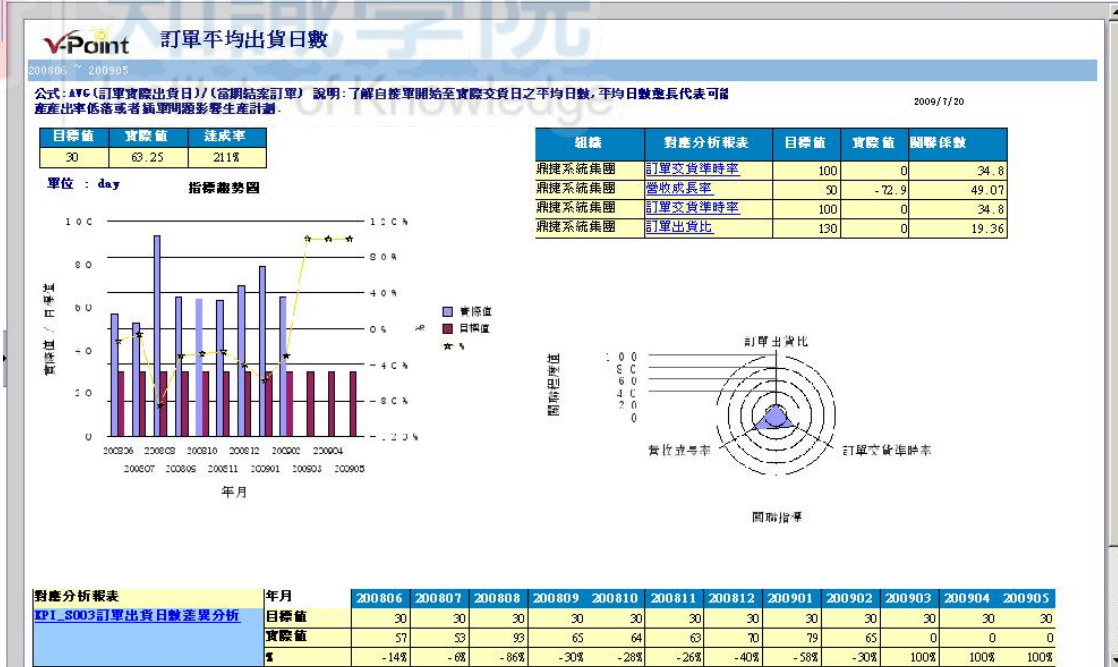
V-Point 訂單平均出貨日數

200806 ~ 200905

公式:AVG(訂單實際出貨日)/(當期結案訂單) 說明:了解自接單開始至實際交貨日之平均日數,平均日數愈長代表可能產產出率低落或者插單問題影響生產計劃.

2009/7/20

| 目標值 | 實際值 | 達成率 |
|---|---|---|
| 30 | 63.25 | 211% |

單位 : day

指標趨勢圖

100 80 60 40 20 0

120% 80% 40% 0% -40% -80% -120%

實際值 / 目標值

實際值
目標值
%

200806 200807 200808 200809 200810 200811 200812 200901 200902 200903 200904 200905

年月

| 組織 | 對應分析報表 | 目標值 | 實際值 | 關聯係數 |
|---|---|---|---|---|
| 鼎捷系統集團 | 訂單交貨準時率 | 100 | 0 | 34.8 |
| 鼎捷系統集團 | 營收成長率 | 50 | -72.9 | 49.07 |
| 鼎捷系統集團 | 訂單交貨準時率 | 100 | 0 | 34.8 |
| 鼎捷系統集團 | 訂單出貨比 | 130 | 0 | 19.36 |

關聯程度值

100 80 60 40 20 0

訂單出貨比

訂單交貨準時率

營收成長率

關聯指標

| 對應分析報表 | 年月 | 200806 | 200807 | 200808 | 200809 | 200810 | 200811 | 200812 | 200901 | 200902 | 200903 | 200904 | 200905 |
|---|---|---|---|---|---|---|---|---|---|---|---|---|---|
| KPI_S003訂單出貨日數差異分析 | 目標值 | 30 | 30 | 30 | 30 | 30 | 30 | 30 | 30 | 30 | 30 | 30 | 30 |
| | 實際值 | 57 | 53 | 93 | 65 | 64 | 63 | 70 | 79 | 65 | 0 | 0 | 0 |
| | % | -14% | -6% | -86% | -30% | -28% | -26% | -40% | -58% | -30% | 100% | 100% | 100% |